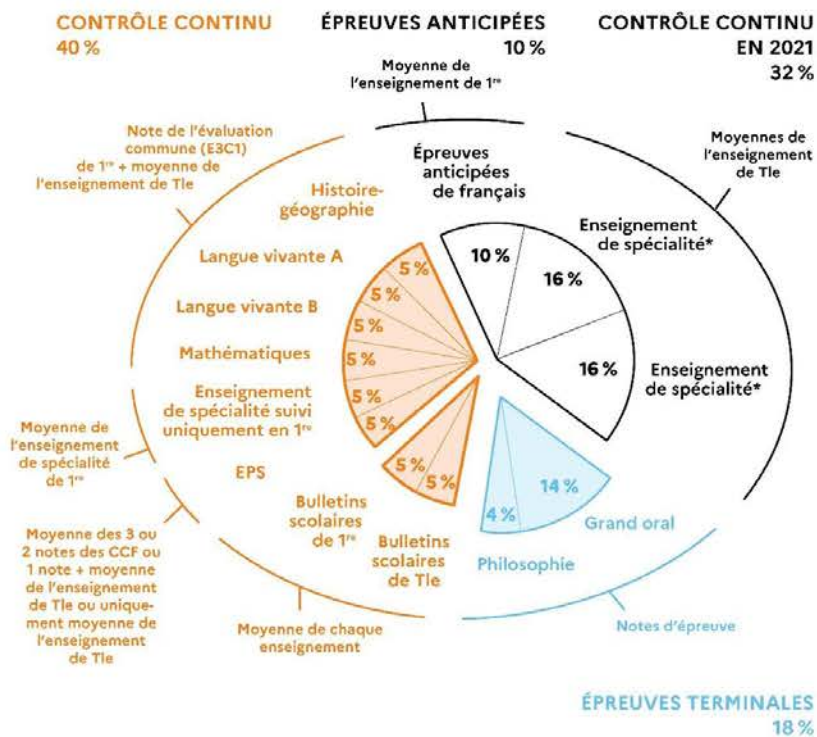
CONTRÔLE CONTINU
40 %

ÉPREUVES ANTICIPÉES
10 %

CONTRÔLE CONTINU
EN 2021
32 %

Moyenne de l'enseignement de 1re

Note de l'évaluation commune (E3C1) de 1re + moyenne de l'enseignement de Tle

Moyennes de l'enseignement de Tle

Épreuves anticipées de français

Histoire-géographie

Enseignement de spécialité*

10 %

16 %

Langue vivante A

5 %

5 %

Langue vivante B

5 %

Mathématiques

5 %

16 %

Enseignement de spécialité*

Enseignement de spécialité suivi uniquement en 1re

5 %

5 %

Moyenne de l'enseignement de spécialité de 1re

EPS

5 %

5 %

14 %

4 %

Grand oral

Bulletins scolaires de 1re

Bulletins scolaires de Tle

Philosophie

Moyenne des 3 ou 2 notes des CCF ou 1 note + moyenne de l'enseignement de Tle ou uniquement moyenne de l'enseignement de Tle

Moyenne de chaque enseignement

Notes d'épreuve

ÉPREUVES TERMINALES
18 %